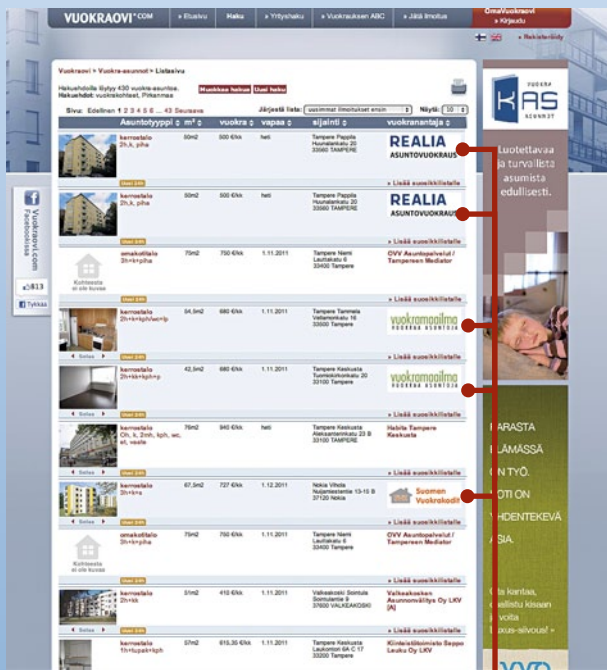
VUOKRAOVI°COM » Etusivu Haku » Yrityshaku » Vuokrauksen ABC » Jätä ilmoitus OmaVuokraovi » Kirjaudu

» Rekisteröidy

Vuokraovi » Vuokra-asunnot » Listasivu

Hakuehdoilla löytyy 430 vuokra-asuntoa.
Hakuehdot: vuokrakohteet, Pirkanmaa

Muokkaa hakua Uusi haku

Sivu: Edellinen 1 2 3 4 5 6 ... 43 Seuraava

Järjestä lista: uusimmat ilmoitukset ensin

Näytä: 10

| | Asuntotyyppi | m² | vuokra | vapaa | sijainti | vuokranantaja |
|---|---|---|---|---|---|---|
| | kerrostalo 2h,k, piha | 50m2 | 500 €/kk | heti | Tampere Pappila Huunalankatu 20 33560 TAMPERE | REALIA ASUNTOVUOKRAUS |
| | kerrostalo 2h,k, piha | 50m2 | 500 €/kk | heti | Tampere Pappila Huunalankatu 20 33560 TAMPERE | REALIA ASUNTOVUOKRAUS |
| Kohteesta ei ole kuvaa | omakotitalo 3h+k+piha | 75m2 | 750 €/kk | 1.11.2011 | Tampere Niemi Laukkakatu 6 33400 Tampere | OVV Asuntopalvelut / Tampereen Mediator |
| | kerrostalo 2h+k+kph/wc+lp | 54,5m2 | 680 €/kk | 1.11.2011 | Tampere Tammela Vallamonkatu 16 33500 Tampere | vuokranpilma VUOKRAA ASUNTOJA |
| | kerrostalo 2h+kk+kph+p | 42,5m2 | 680 €/kk | 1.11.2011 | Tampere Keskusta Tuomiokirkonkatu 20 33100 Tampere | vuokranpilma VUOKRAA ASUNTOJA |
| | kerrostalo Oh, k, 2mh, kph, wc, et, vaate | 76m2 | 940 €/kk | heti | Tampere Keskusta Aleksanterinkatu 23 B 33100 TAMPERE | Habita Tampere Keskusta |
| | kerrostalo 3h+k+s | 67,5m2 | 727 €/kk | 1.12.2011 | Nokia Vihola Nuijamiestentie 13-15 B 37120 Nokia | Suomen Vuokrakodit |
| Kohteesta ei ole kuvaa | omakotitalo 3h+k+piha | 75m2 | 750 €/kk | 1.11.2011 | Tampere Niemi Laukkakatu 6 33400 Tampere | OVV Asuntopalvelut / Tampereen Mediator |
| | kerrostalo 2h+kk | 51m2 | 410 €/kk | 1.11.2011 | Valkeakoski Sointula Sointulantie 9 37600 VALKEAKOSKI | Valkeakosken Asunnonvälitys Oy LKV [A] |
| | kerrostalo 1h+kupa+kph | 57m2 | 915,35 €/kk | 1.11.2011 | Tampere Keskusta Laukontori 6A C 17 33200 Tampere | Kiinteistötoimisto Seppo Lauka Oy LKV |

» Lisää suosikkilistalle

Vuokraovi.com Facebookissa
813
Tykkää

VUOKRA KAS ASUNNOT
Luotettavaa ja turvallista asumista edullisesti.

PARASTA LÄMÄSSÄ ON TYÖ. KOTI ON YHDENTEKEVÄ ASIA.

Ota kantaa, osallistu kisaan ja voita Luxus-siivous! »